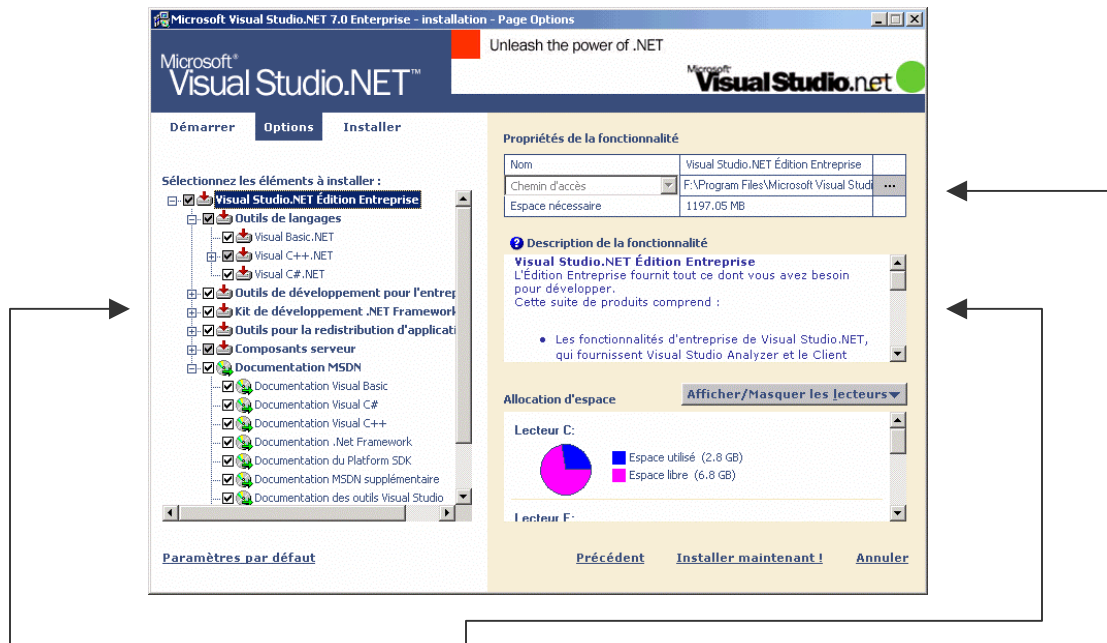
Microsoft Visual Studio.NET 7.0 Enterprise - installation - Page Options

Microsoft® Visual Studio.NET™

Unleash the power of .NET

Microsoft Visual Studio.net

Démarrer Options Installer

Sélectionnez les éléments à installer :

Visual Studio.NET Édition Entreprise
Outils de langages
Visual Basic.NET
Visual C++.NET
Visual C#.NET
Outils de développement pour l'entrep
Kit de développement .NET Framework
Outils pour la redistribution d'applicati
Composants serveur
Documentation MSDN
Documentation Visual Basic
Documentation Visual C#
Documentation Visual C++
Documentation .Net Framework
Documentation du Platform SDK
Documentation MSDN supplémentaire
Documentation des outils Visual Studio

Paramètres par défaut

Propriétés de la fonctionnalité

| Nom | Visual Studio.NET Édition Entreprise | |
|---|---|---|
| Chemin d'accès | F:\Program Files\Microsoft Visual Studi | ... |
| Espace nécessaire | 1197.05 MB | |

Description de la fonctionnalité

Visual Studio.NET Édition Entreprise
L'Édition Entreprise fournit tout ce dont vous avez besoin pour développer.
Cette suite de produits comprend :

• Les fonctionnalités d'entreprise de Visual Studio.NET, qui fournissent Visual Studio Analyzer et le Client

Allocation d'espace

Afficher/Masquer les lecteurs

Lecteur C:
Espace utilisé (2.8 GB)
Espace libre (6.8 GB)

Lecteur F:

Précédent Installer maintenant ! Annuler